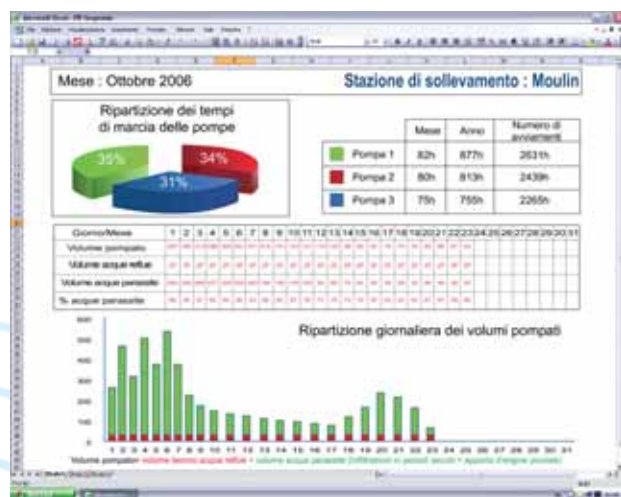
Microsoft Excel

Mese : Ottobre 2006

Stazione di sollevamento : Moulin

Ripartizione dei tempi di marcia delle pompe

35%

34%

31%

| | | Mese | Anno | Numero di avviamenti |
|---|---|---|---|---|
| | Pompa 1 | 82h | 877h | 2631h |
| | Pompa 2 | 80h | 813h | 2439h |
| | Pompa 3 | 75h | 755h | 2265h |

| Giorno/Mese | 1 | 2 | 3 | 4 | 5 | 6 | 7 | 8 | 9 | 10 | 11 | 12 | 13 | 14 | 15 | 16 | 17 | 18 | 19 | 20 | 21 | 22 | 23 | 24 | 25 | 26 | 27 | 28 | 29 | 30 | 31 |
|---|---|---|---|---|---|---|---|---|---|---|---|---|---|---|---|---|---|---|---|---|---|---|---|---|---|---|---|---|---|---|---|
| Volume pompato | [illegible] | | | | | | | | | | | | | | | | | | | | | | | | | | | | | | |
| Volume acque reflue | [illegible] | | | | | | | | | | | | | | | | | | | | | | | | | | | | | | |
| Volume acque parassite | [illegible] | | | | | | | | | | | | | | | | | | | | | | | | | | | | | | |
| % acque parassite | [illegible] | | | | | | | | | | | | | | | | | | | | | | | | | | | | | | |

Ripartizione giornaliera dei volumi pompati

600
500
400
300
200
100
0

1 2 3 4 5 6 7 8 9 10 11 12 13 14 15 16 17 18 19 20 21 22 23 24 25 26 27 28 29 30 31

Volume pompato= volume teorico acque reflue + volume acque parassite (infiltrazioni in periodi secchi + apporto d'origine piovosa)